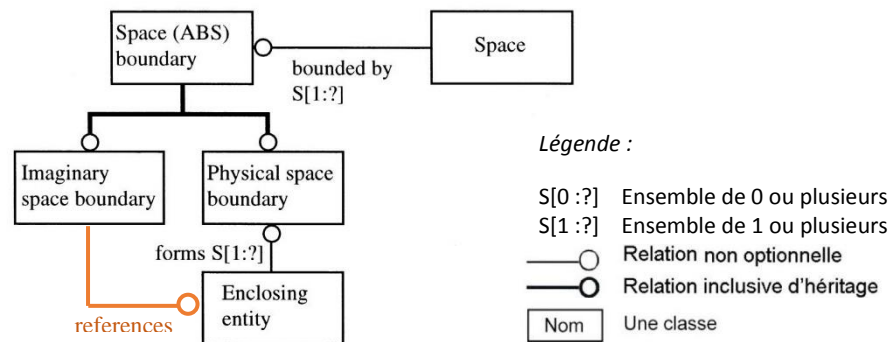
Space (ABS) boundary

bounded by S[1:?]

Space

Imaginary space boundary

Physical space boundary

forms S[1:?]

Enclosing entity

references

Légende :

S[0 :?] Ensemble de 0 ou plusieurs
S[1 :?] Ensemble de 1 ou plusieurs
Relation non optionnelle
Relation inclusive d'héritage
Nom Une classe